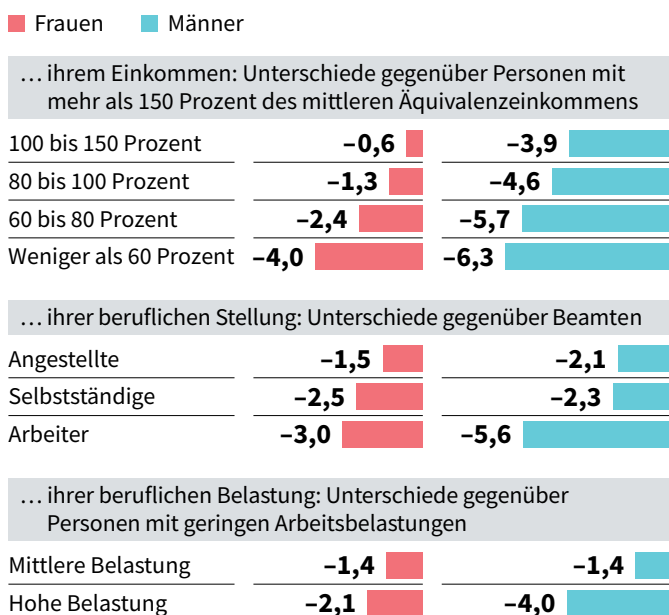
Frauen Männer

… ihrem Einkommen: Unterschiede gegenüber Personen mit mehr als 150 Prozent des mittleren Äquivalenzeinkommens

| | Frauen | Männer |
|---|---|---|
| 100 bis 150 Prozent | −0,6 | −3,9 |
| 80 bis 100 Prozent | −1,3 | −4,6 |
| 60 bis 80 Prozent | −2,4 | −5,7 |
| Weniger als 60 Prozent | −4,0 | −6,3 |

… ihrer beruflichen Stellung: Unterschiede gegenüber Beamten

| | Frauen | Männer |
|---|---|---|
| Angestellte | −1,5 | −2,1 |
| Selbstständige | −2,5 | −2,3 |
| Arbeiter | −3,0 | −5,6 |

… ihrer beruflichen Belastung: Unterschiede gegenüber Personen mit geringen Arbeitsbelastungen

| | Frauen | Männer |
|---|---|---|
| Mittlere Belastung | −1,4 | −1,4 |
| Hohe Belastung | −2,1 | −4,0 |